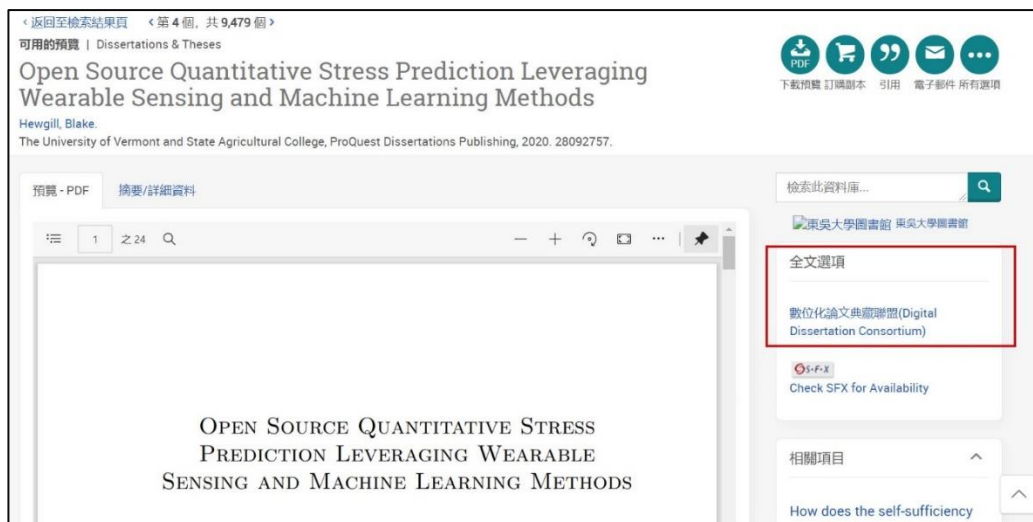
‹ 返回至檢索結果頁　‹ 第 4 個，共 9,479 個 ›

可用的預覽 | Dissertations & Theses

Open Source Quantitative Stress Prediction Leveraging Wearable Sensing and Machine Learning Methods

Hewgill, Blake.

The University of Vermont and State Agricultural College, ProQuest Dissertations Publishing, 2020. 28092757.

PDF

下載預覽 訂購副本 引用 電子郵件 所有選項

預覽 - PDF　摘要/詳細資料

1 之 24

檢索此資料庫...

東吳大學圖書館 東吳大學圖書館

全文選項

數位化論文典藏聯盟(Digital Dissertation Consortium)

S·F·X

Check SFX for Availability

OPEN SOURCE QUANTITATIVE STRESS PREDICTION LEVERAGING WEARABLE SENSING AND MACHINE LEARNING METHODS

相關項目

How does the self-sufficiency